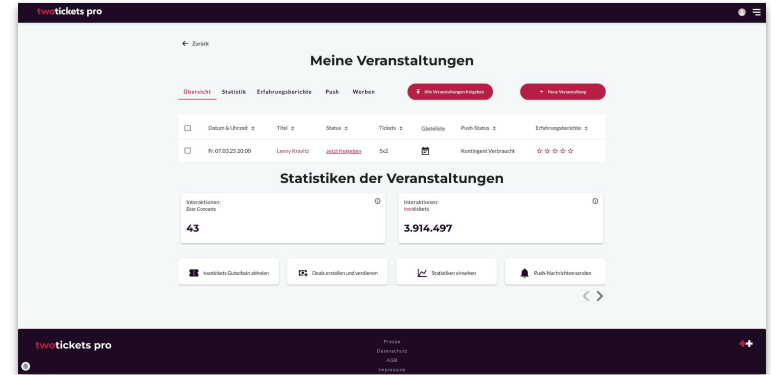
twotickets pro

← Zurück

Meine Veranstaltungen

Übersicht Statistik Erfahrungsberichte Push Werben

Alle Veranstaltungen freigeben

+ Neue Veranstaltung

| | Datum & Uhrzeit ⇕ | Titel ⇕ | Status ⇕ | Tickets ⇕ | Gästeliste | Push-Status ⇕ | Erfahrungsberichte ⇕ |
|---|---|---|---|---|---|---|---|
| | Fr. 07.03.25 20:00 | Lenny Kravitz | Jetzt freigeben | 5x2 | | Kontingent Verbraucht | ☆☆☆☆☆ |

Statistiken der Veranstaltungen

Interaktionen:
iDie Concerts

43

Interaktionen:
twotickets

3.914.497

twotickets Gutschein abholen

Deals erstellen und verdienen

Statistiken einsehen

Push-Nachrichten senden

twotickets pro

Presse
Datenschutz
AGB
Impressum